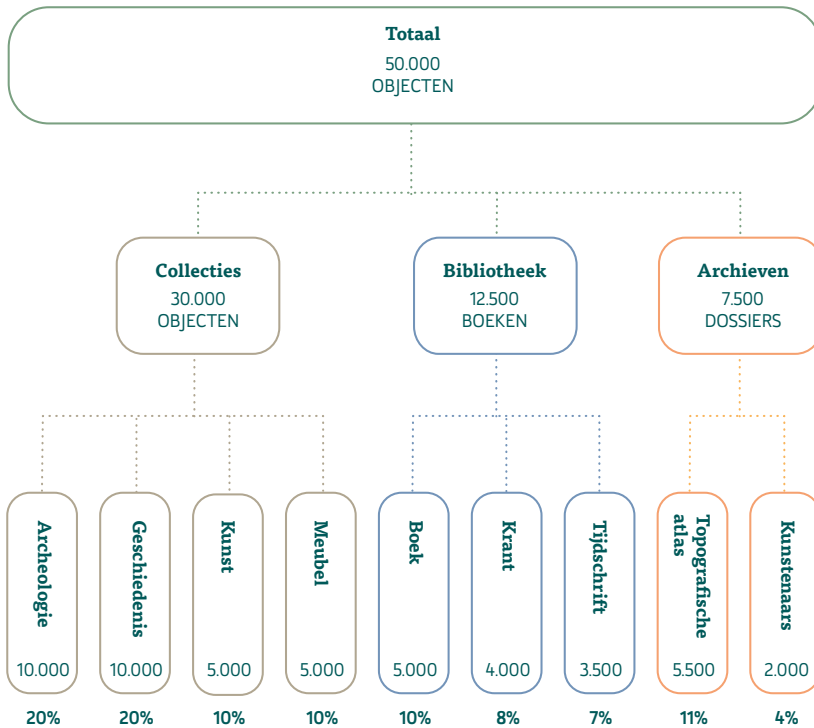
Totaal
50.000
OBJECTEN

Collecties
30.000
OBJECTEN

Bibliotheek
12.500
BOEKEN

Archieven
7.500
DOSSIERS

Archeologie
10.000
20%

Geschiedenis
10.000
20%

Kunst
5.000
10%

Meubel
5.000
10%

Boek
5.000
10%

Krant
4.000
8%

Tijdschrift
3.500
7%

Topografische atlas
5.500
11%

Kunstenaars
2.000
4%